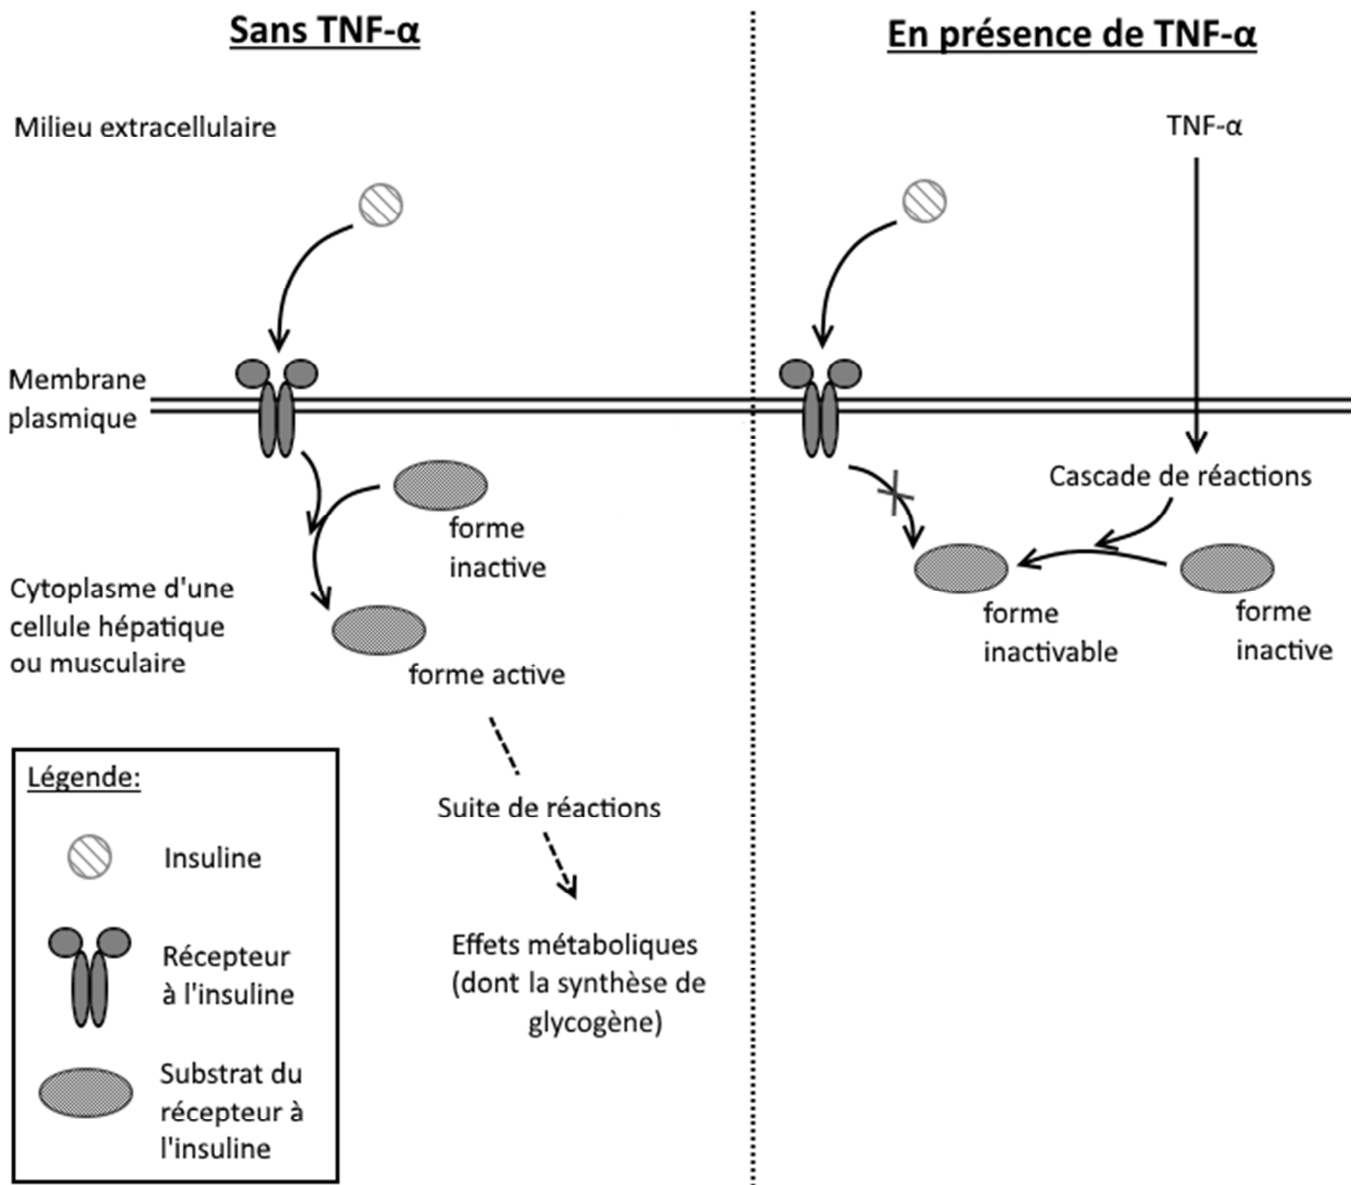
Sans TNF-α

En présence de TNF-α

Milieu extracellulaire

TNF-α

Membrane plasmique

Cascade de réactions

forme inactive

Cytoplasme d'une cellule hépatique ou musculaire

forme active

forme inactivable

forme inactive

Suite de réactions

Effets métaboliques (dont la synthèse de glycogène)

Légende:

Insuline

Récepteur à l'insuline

Substrat du récepteur à l'insuline